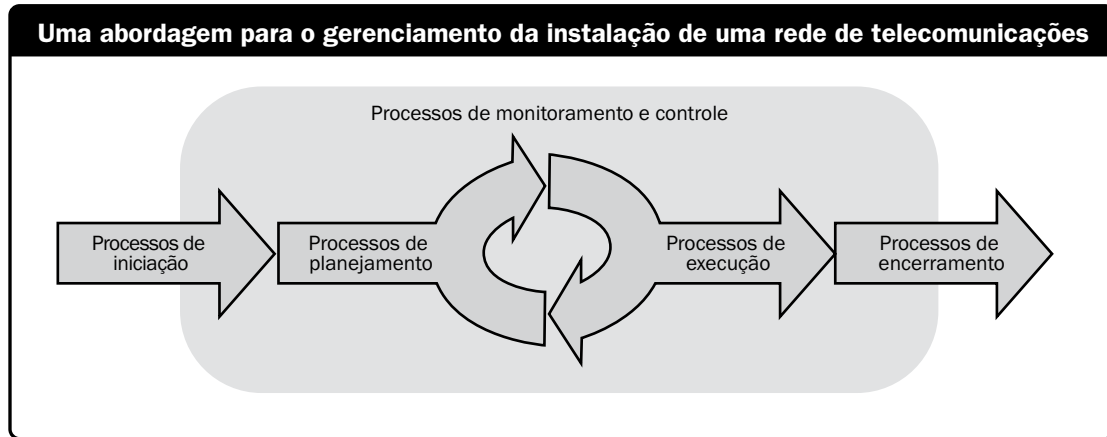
Uma abordagem para o gerenciamento da instalação de uma rede de telecomunicações

Processos de monitoramento e controle

Processos de iniciação

Processos de planejamento

Processos de execução

Processos de encerramento